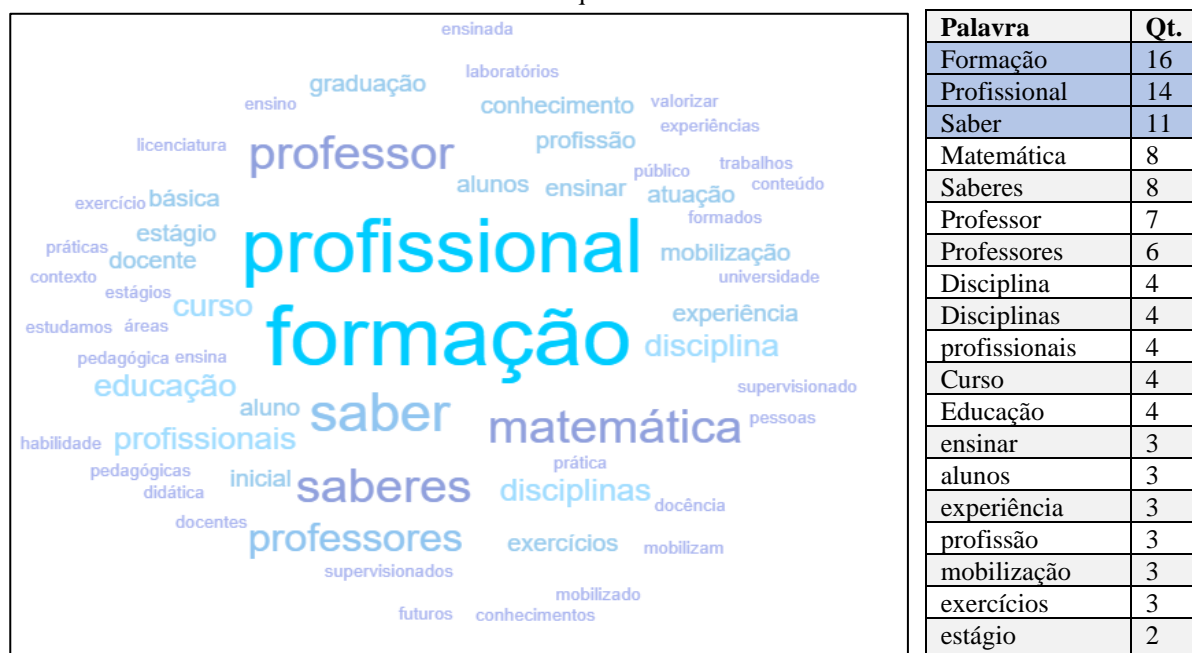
ensinada
laboratórios
graduação
ensino
conhecimento
valorizar
experiências
licenciatura
professor
profissão
público
trabalhos
exercício
básica
alunos
ensinar
atuação
conteúdo
formados
práticas
estágio
profissional
mobilização
contexto
docente
universidade
estágios
curso
experiência
estudamos
áreas
formação
pedagógica
ensina
disciplina
educação
supervisionado
aluno
saber
habilidade
profissionais
matemática
pessoas
pedagógicas
prática
didática
inicial
saberes
disciplinas
docência
docentes
professores
exercícios
mobilizam
supervisionados
mobilizado
futuros
conhecimentos

| Palavra | Qt. |
|---|---|
| Formação | 16 |
| Profissional | 14 |
| Saber | 11 |
| Matemática | 8 |
| Saberes | 8 |
| Professor | 7 |
| Professores | 6 |
| Disciplina | 4 |
| Disciplinas | 4 |
| profissionais | 4 |
| Curso | 4 |
| Educação | 4 |
| ensinar | 3 |
| alunos | 3 |
| experiência | 3 |
| profissão | 3 |
| mobilização | 3 |
| exercícios | 3 |
| estágio | 2 |